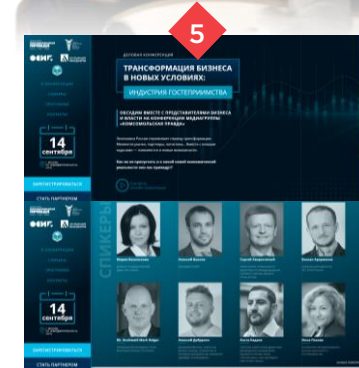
5

ДЕЛОВАЯ КОНФЕРЕНЦИЯ

ТРАНСФОРМАЦИЯ БИЗНЕСА В НОВЫХ УСЛОВИЯХ:

ИНДУСТРИЯ ГОСТЕПРИИМСТВА

ОБСУДИМ ВМЕСТЕ С ПРЕДСТАВИТЕЛЯМИ БИЗНЕСА И ВЛАСТИ НА КОНФЕРЕНЦИИ МЕДИАГРУППЫ «КОМСОМОЛЬСКАЯ ПРАВДА»

14 сентября

ЗАРЕГИСТРИРОВАТЬСЯ

СТАТЬ ПАРТНЕРОМ

СПИКЕРЫ

14 сентября

ЗАРЕГИСТРИРОВАТЬСЯ

СТАТЬ ПАРТНЕРОМ

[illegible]